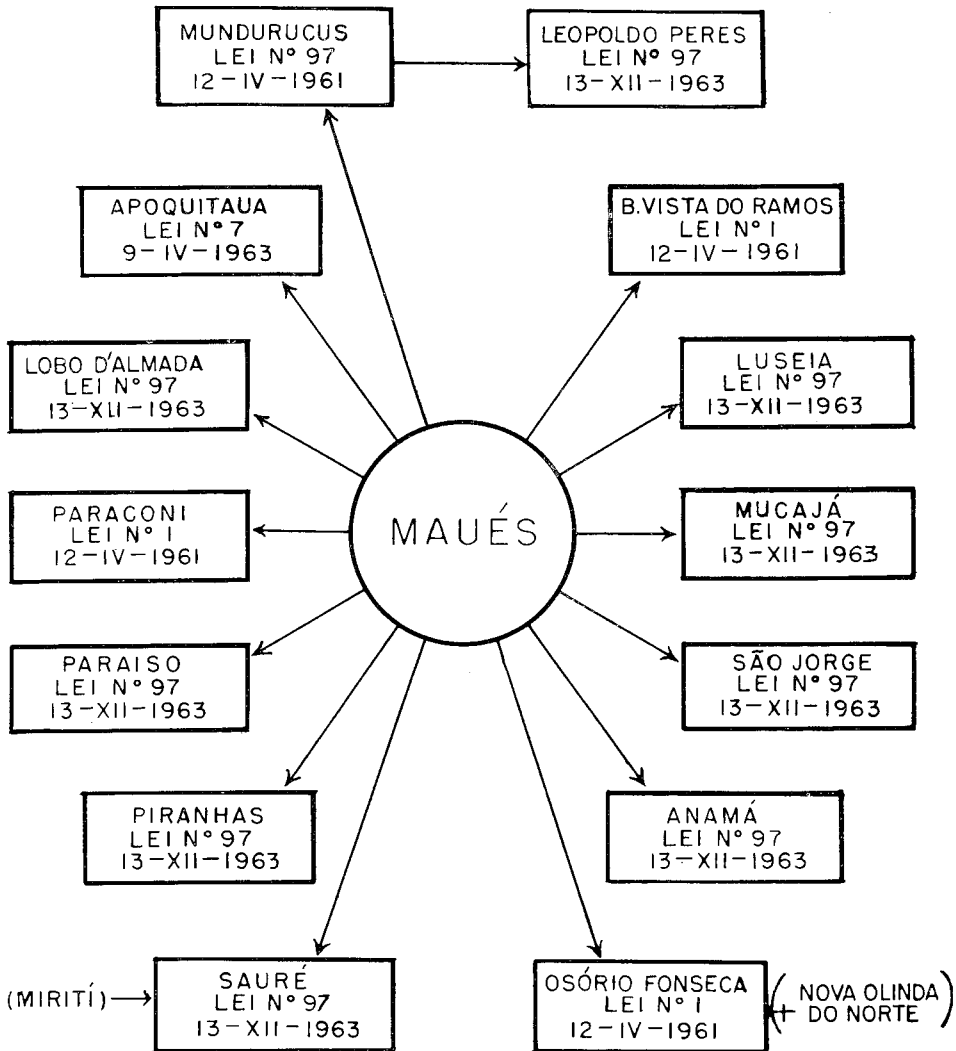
MUNDURUCUS
LEI Nº 97
12-IV-1961

LEOPOLDO PERES
LEI Nº 97
13-XII-1963

APOQUITAUA
LEI Nº 7
9-IV-1963

B.VISTA DO RAMOS
LEI Nº 1
12-IV-1961

LOBO D'ALMADA
LEI Nº 97
13-XII-1963

LUSEIA
LEI Nº 97
13-XII-1963

PARACONI
LEI Nº 1
12-IV-1961

MAUÉS

MUCAJÁ
LEI Nº 97
13-XII-1963

PARAISO
LEI Nº 97
13-XII-1963

SÃO JORGE
LEI Nº 97
13-XII-1963

PIRANHAS
LEI Nº 97
13-XII-1963

ANAMÁ
LEI Nº 97
13-XII-1963

(MIRITÍ)

SAURÉ
LEI Nº 97
13-XII-1963

OSÓRIO FONSECA
LEI Nº 1
12-IV-1961

(NOVA OLINDA DO NORTE)